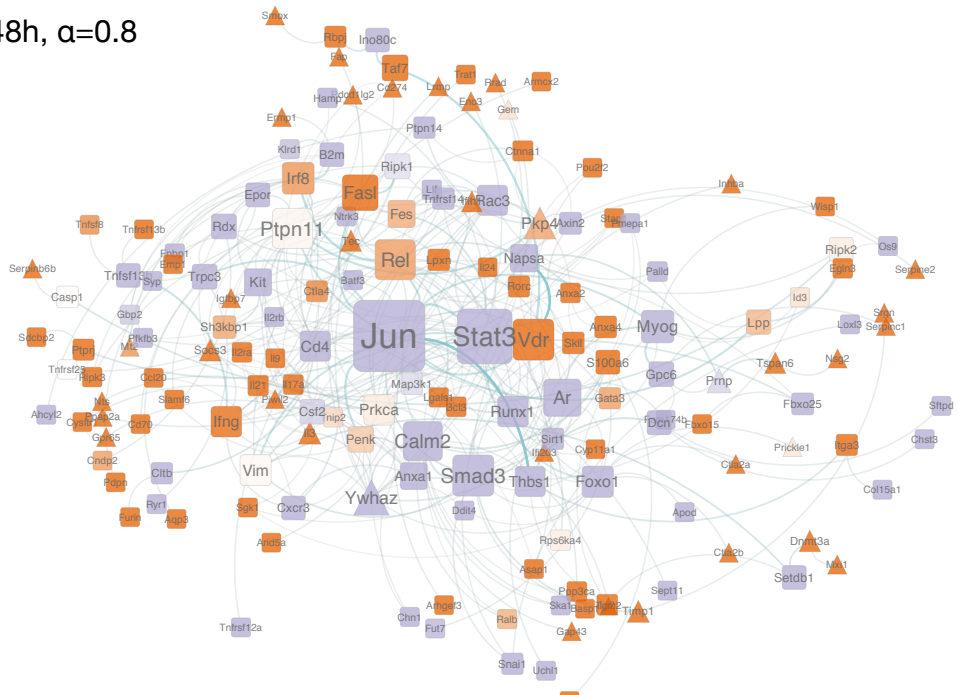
48h, α=0.8

Smox
Rbpj
Ino80c
Fap
Taf7
Hamp
Pdcd1lg2
Cd274
Lmnp
Trat1
Rrad
Armcx2
Ern3
Gem
Ermp1
Ptpn14
Klrd1
B2m
Ripk1
Ctnna1
Pou2f2
Irf8
Fasl
Inhba
Epor
Lif
Tnfrsf14
Rac3
Ntrk3
Fes
Wisp1
Tnfsf8
Tnfrsf13b
Rdx
Ptpn11
Itln
Pkp4
Axin2
Stat
Pmepa1
Tec
Ripk2
Os9
Fcho1
Rel
Lpxn
Napsa
Egr3
Serpinb6b
Tnfsf13
Syp
Trpc3
Il24
Serpine2
Casp1
Emp1
Batf3
Palld
Kit
Ctla4
Rorc
Id3
Gbp2
Igfbp7
Anxa2
Lpp
Srgn
Il2rb
Loxl3
Serpinc1
Sdcbp2
Mt1
Pfkfb3
Sh3kbp1
Jun
Stat3
Vdr
Anxa4
Myog
Ptpr
Socs3
Il2ra
Il9
Cd4
Skil
Tnfrsf21
Ripk3
Ccl20
Tspan6
Nes2
S100a6
Map3k1
Gpc6
Prnp
Il21
Il17a
Ahcyl2
Nts
Pde2a
Slamf6
Pawr2
Csf2
Prkca
Lgals1
Bcl3
Runx1
Ar
Gata3
Fbxo25
Cysltr1
Cd70
Pnip2
Sftpd
Gpr65
Ifng
Tnip2
Dcn
Fxr4b
Fbxo15
Il3
Penk
Calm2
Sirt1
Ifit203
Prickle1
Chst3
Cndp2
Cyp11a1
Itga3
Cltb
Vim
Anxa1
Ctsb2a
Pdpn
Smad3
Thbs1
Foxo1
Col15a1
Ywhaz
Furin
Ryr1
Agp8
Sgk1
Cxcr3
Ddit4
Apod
And5a
Rps6ka4
Ctsb2b
Dnmt3a
Asap1
Setdb1
Mx1
Pop3ca
Sept11
Ska1
Egfl2
Tnfrsf12a
Chn1
Arhgef3
Fut7
Ralb
Gap43
Timp1
Snai1
Uchl1